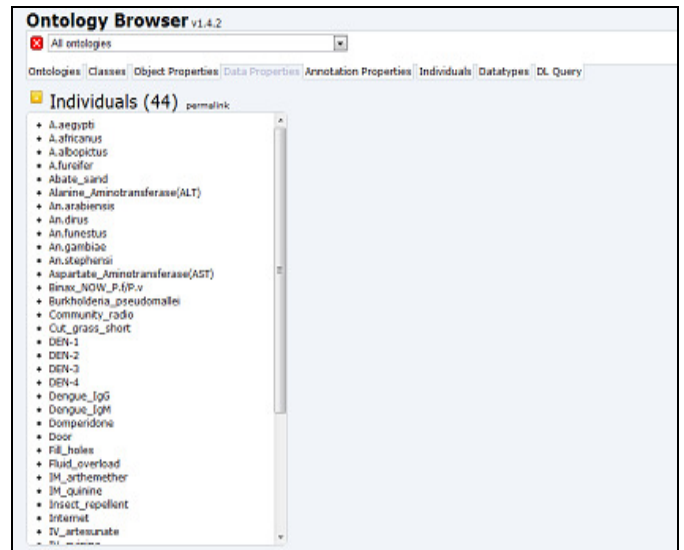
Ontology Browser v1.4.2

All ontologies

Ontologies Classes Object Properties Data Properties Annotation Properties Individuals Datatypes DL Query

Individuals (44) permalink

- A.aegypti
- A.africanus
- A.albopictus
- A.fureifer
- Abate_sand
- Alanine_Aminotransferase(ALT)
- An.arabiensis
- An.dirus
- An.funestus
- An.gambiae
- An.stephensi
- Aspartate_Aminotransferase(AST)
- Binax_NOW_P.f/P.v
- Burkholderia_pseudomallei
- Community_radio
- Cut_grass_short
- DEN-1
- DEN-2
- DEN-3
- DEN-4
- Dengue_IgG
- Dengue_IgM
- Domperidone
- Door
- Fill_holes
- Fluid_overload
- IM_arthemether
- IM_quinine
- Insect_repellent
- Internet
- IV_artesunate
- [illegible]